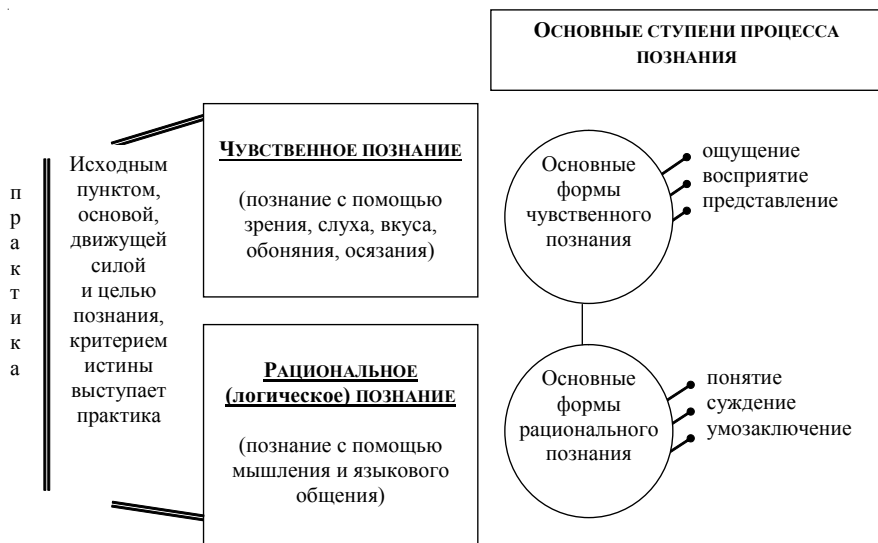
ОСНОВНЫЕ СТУПЕНИ ПРОЦЕССА ПОЗНАНИЯ

п
р
а
к
т
и
к
а

Исходным пунктом, основой, движущей силой и целью познания, критерием истины выступает практика

ЧУВСТВЕННОЕ ПОЗНАНИЕ

(познание с помощью зрения, слуха, вкуса, обоняния, осязания)

РАЦИОНАЛЬНОЕ (логическое) ПОЗНАНИЕ

(познание с помощью мышления и языкового общения)

Основные формы чувственного познания

ощущение
восприятие
представление

Основные формы рационального познания

понятие
суждение
умозаключение